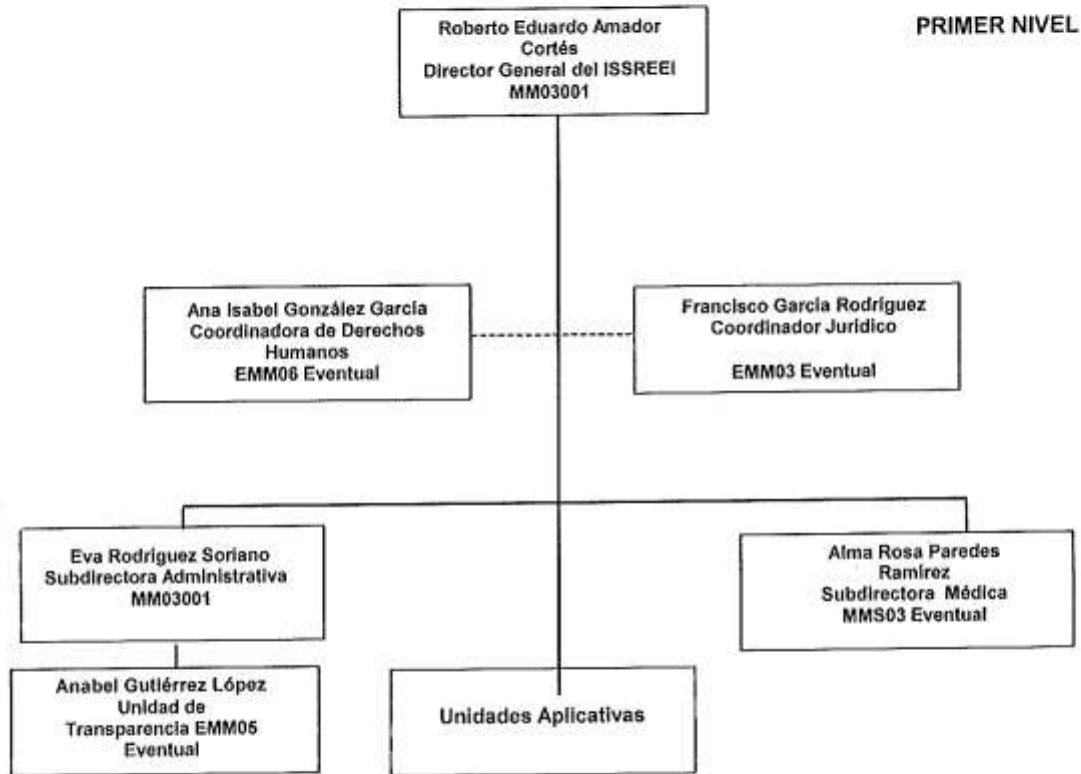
PRIMER NIVEL

Roberto Eduardo Amador Cortés
Director General del ISSREEI
MM03001

Ana Isabel González García
Coordinadora de Derechos Humanos
EMM06 Eventual

Francisco García Rodríguez
Coordinador Jurídico

EMM03 Eventual

Eva Rodríguez Soriano
Subdirectora Administrativa
MM03001

Alma Rosa Paredes Ramírez
Subdirectora Médica
MMS03 Eventual

Anabel Gutiérrez López
Unidad de Transparencia EMM05
Eventual

Unidades Aplicativas